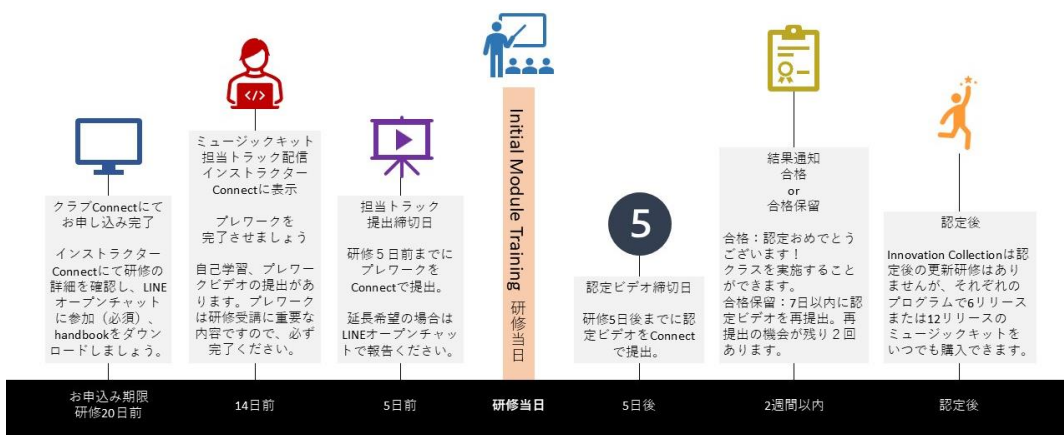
クラブConnectにてお申し込み完了

インストラクターConnectにて研修の詳細を確認し、LINEオープンチャットに参加（必須）、handbookをダウンロードしましょう。

</>

ミュージックキット担当トラック配信インストラクターConnectに表示

プレワークを完了させましょう

自己学習、プレワークビデオの提出があります。プレワークは研修受講に重要な内容ですので、必ず完了ください。

担当トラック提出締切日

研修５日前までにプレワークをConnectで提出。

延長希望の場合はLINEオープンチャットで報告ください。

Initial Module Training 研修当日

5

認定ビデオ締切日

研修5日後までに認定ビデオをConnectで提出。

結果通知
合格
or
合格保留

合格：認定おめでとうございます！クラスを実施することができます。
合格保留：7日以内に認定ビデオを再提出。再提出の機会が残り２回あります。

認定後

Innovation Collectionは認定後の更新研修はありませんが、それぞれのプログラムで6リリースまたは12リリースのミュージックキットをいつでも購入できます。

| お申込み期限 研修20日前 | 14日前 | 5日前 | 研修当日 | 5日後 | 2週間以内 | 認定後 |